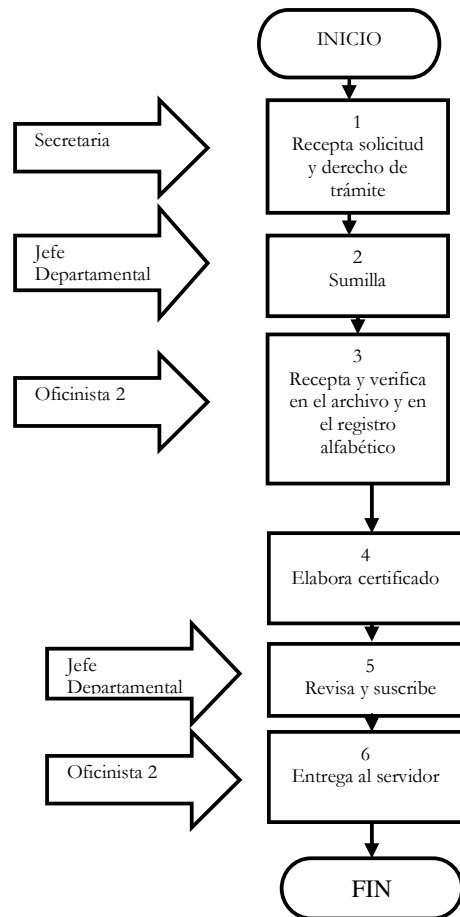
INICIO

Secretaria

1
Recepta solicitud y derecho de trámite

Jefe Departamental

2
Sumilla

Oficinista 2

3
Recepta y verifica en el archivo y en el registro alfabético

4
Elabora certificado

Jefe Departamental

5
Revisa y suscribe

Oficinista 2

6
Entrega al servidor

FIN